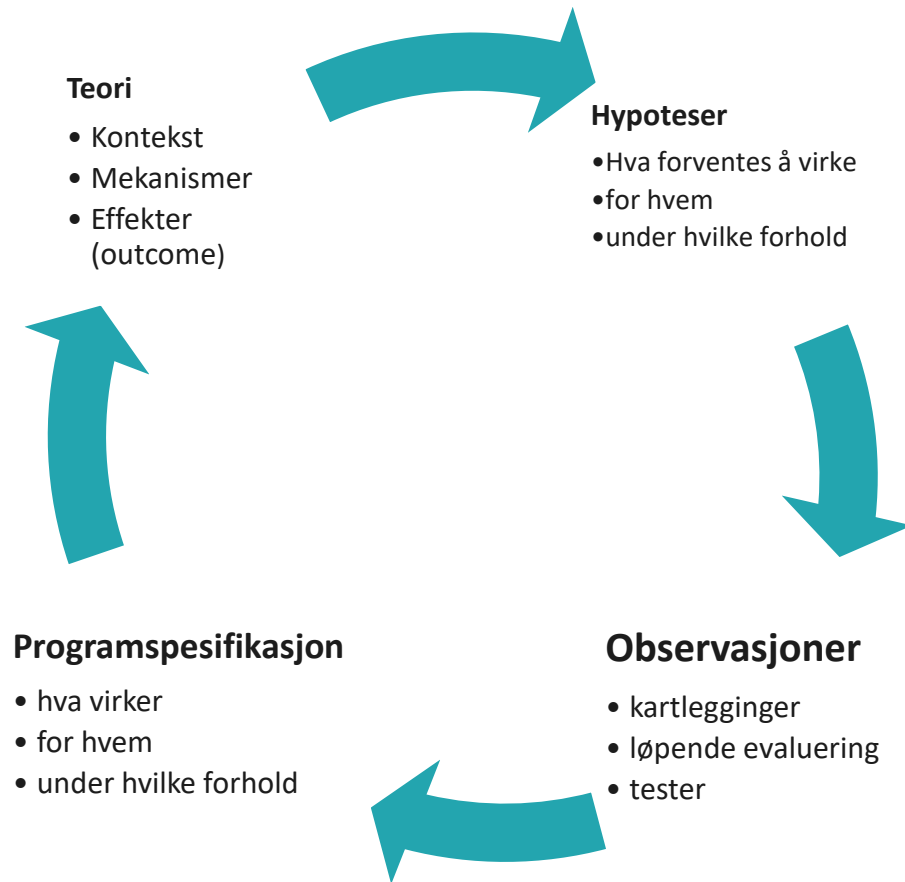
**Teori**
- Kontekst
- Mekanismer
- Effekter (outcome)

**Hypoteser**
- Hva forventes å virke
- for hvem
- under hvilke forhold

**Observasjoner**
- kartlegginger
- løpende evaluering
- tester

**Programspesifikasjon**
- hva virker
- for hvem
- under hvilke forhold